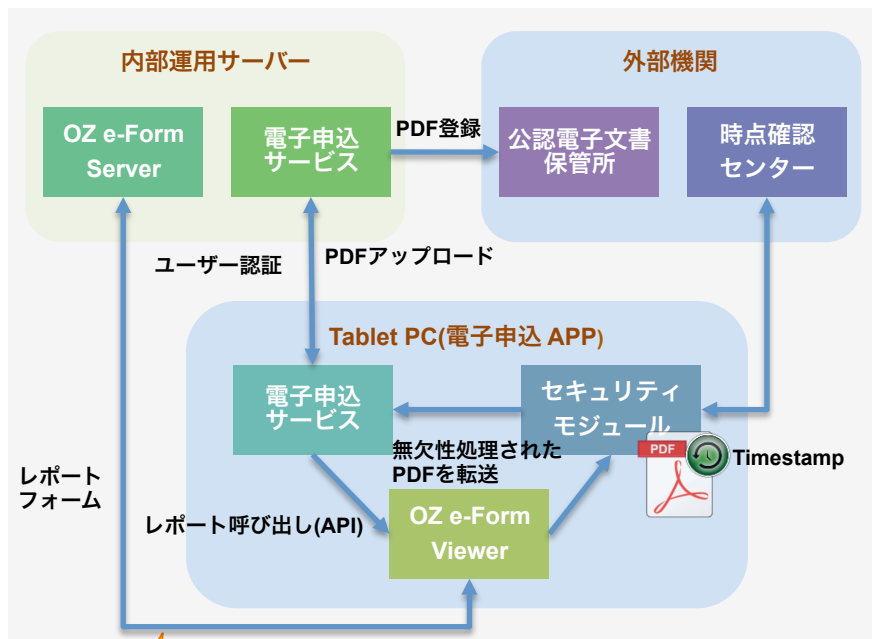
内部運用サーバー

OZ e-Form Server

電子申込サービス

PDF登録

外部機関

公認電子文書保管所

時点確認センター

ユーザー認証

PDFアップロード

Tablet PC(電子申込 APP)

電子申込サービス

セキュリティモジュール

PDF

Timestamp

無欠性処理されたPDFを転送

レポートフォーム

レポート呼び出し(API)

OZ e-Form Viewer